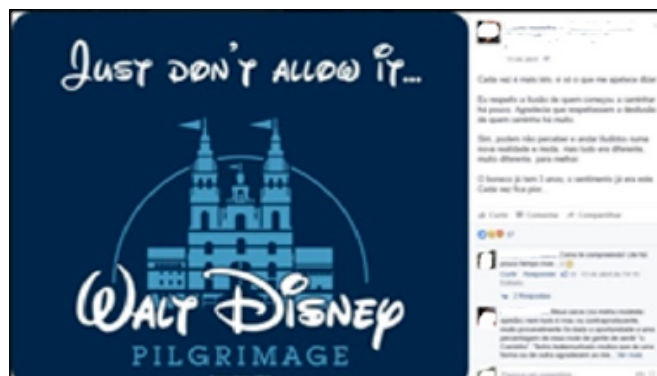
Just don't allow it...

Walt Disney
PILGRIMAGE

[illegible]

Cada vez é mais isto, e só o que me apetece dizer

Eu respeito a ilusão de quem começou a caminhar há pouco. Agradecia que respeitassem a desilusão de quem caminha há muito.

Sim, podem não perceber e andar iludidos numa nova realidade e moda, mas tudo era diferente, muito diferente, para melhor.

O boneco já tem 3 anos, o sentimento já era este. Cada vez fica pior...

Gosto Comentar Partilhar

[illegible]

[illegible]

2 Respostas

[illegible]